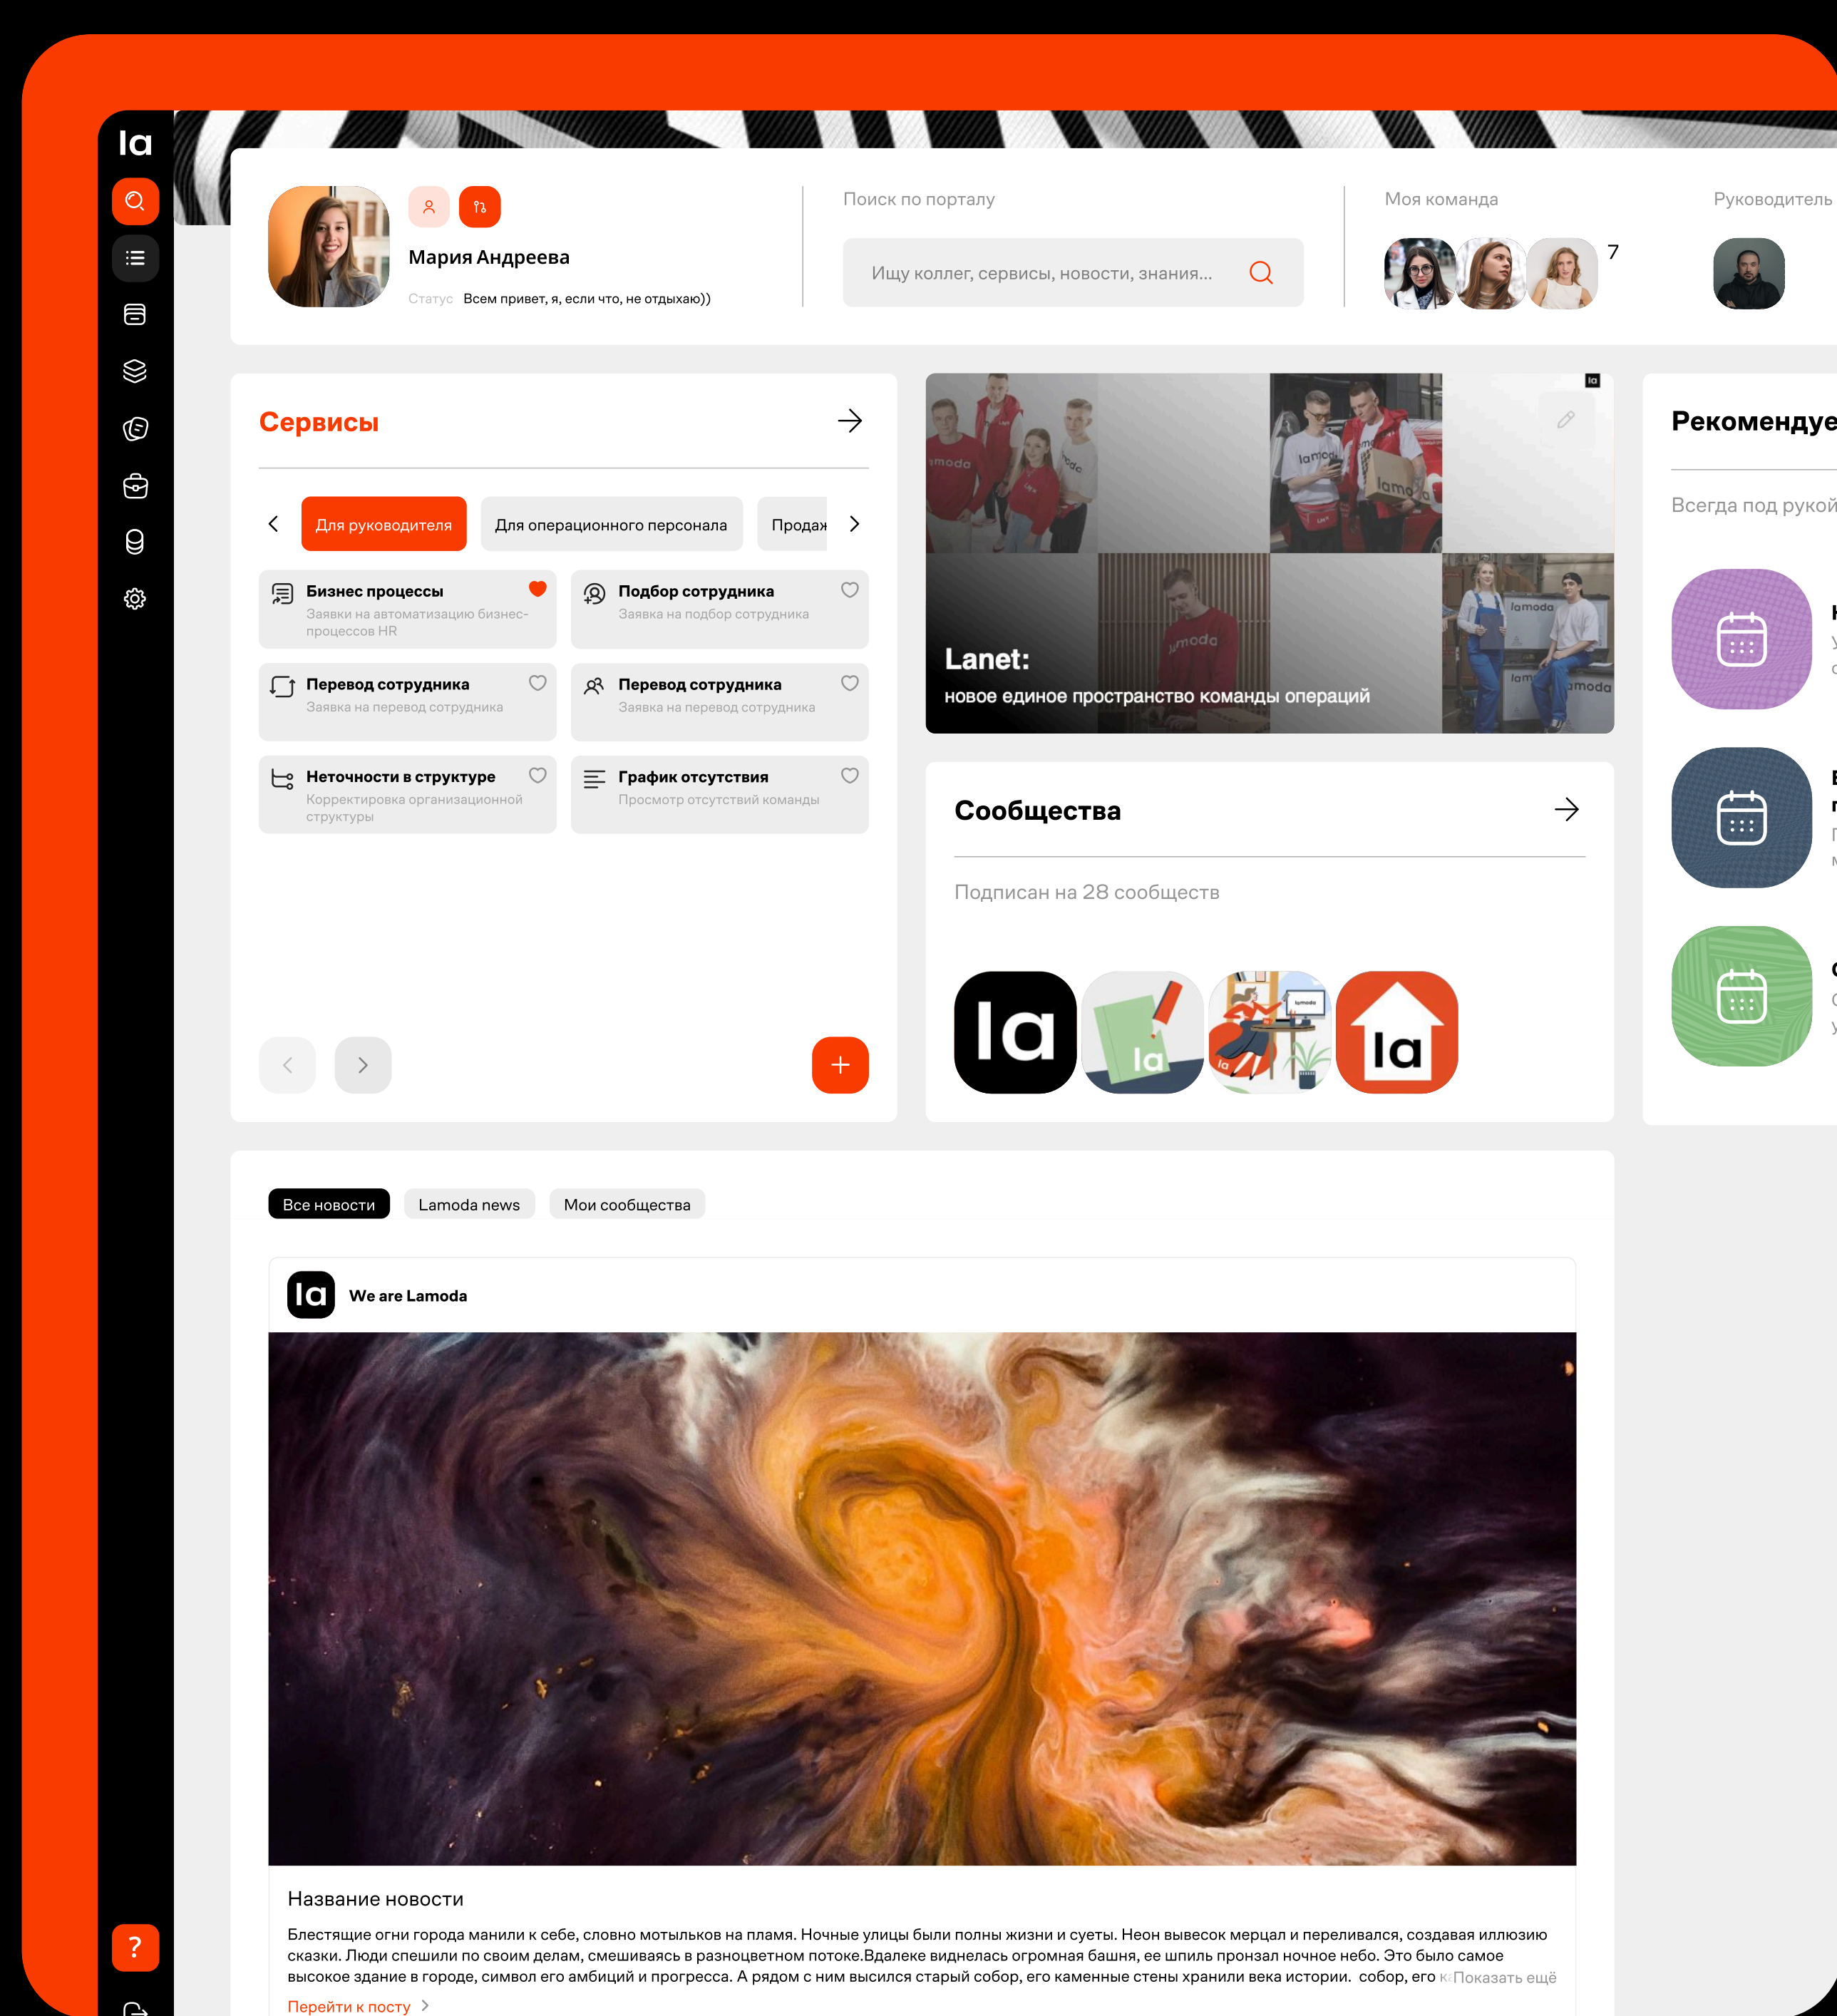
la

Мария Андреева

Статус Всем привет, я, если что, не отдыхаю))

Поиск по порталу

Ищу коллег, сервисы, новости, знания...

Моя команда

7

Руководитель

Сервисы

Для руководителя Для операционного персонала Продаж

Бизнес процессы
Заявки на автоматизацию бизнес-процессов HR

Подбор сотрудника
Заявка на подбор сотрудника

Перевод сотрудника
Заявка на перевод сотрудника

Перевод сотрудника
Заявка на перевод сотрудника

Неточности в структуре
Корректировка организационной структуры

График отсутствия
Просмотр отсутствий команды

Lanet:
новое единое пространство команды операций

Сообщества

Подписан на 28 сообществ

Рекомендуе

Всегда под рукой

Все новости Lamoda news Мои сообщества

We are Lamoda

Название новости

Блестящие огни города манили к себе, словно мотыльков на пламя. Ночные улицы были полны жизни и суеты. Неон вывесок мерцал и переливался, создавая иллюзию сказки. Люди спешили по своим делам, смешиваясь в разноцветном потоке.Вдалеке виднелась огромная башня, ее шпиль пронзал ночное небо. Это было самое высокое здание в городе, символ его амбиций и прогресса. А рядом с ним высился старый собор, его каменные стены хранили века истории. собор, его к Показать ещё

Перейти к посту

?